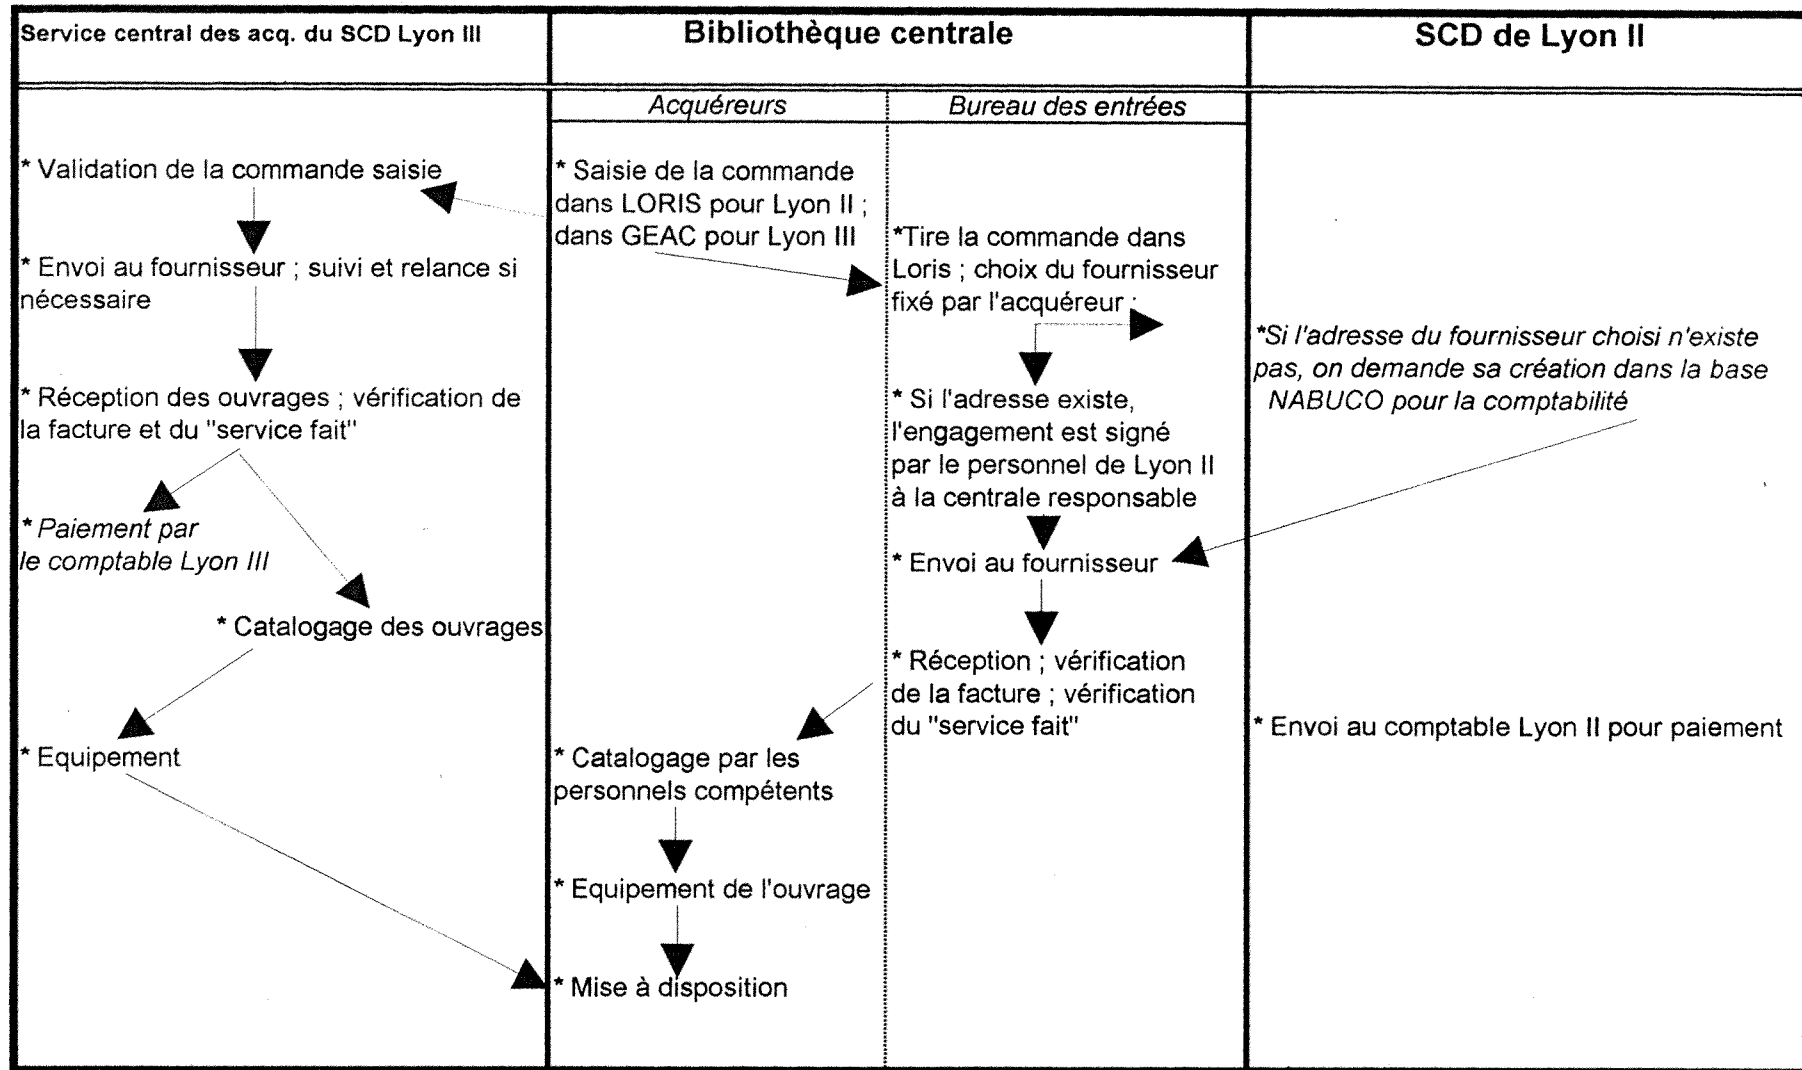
Service central des acq. du SCD Lyon III

* Validation de la commande saisie

* Envoi au fournisseur ; suivi et relance si nécessaire

* Réception des ouvrages ; vérification de la facture et du "service fait"

* Paiement par le comptable Lyon III

* Catalogage des ouvrages

* Equipement

Bibliothèque centrale

Acquéreurs

* Saisie de la commande dans LORIS pour Lyon II ; dans GEAC pour Lyon III

* Catalogage par les personnels compétents

* Equipement de l'ouvrage

* Mise à disposition

Bureau des entrées

*Tire la commande dans Loris ; choix du fournisseur fixé par l'acquéreur ;

* Si l'adresse existe, l'engagement est signé par le personnel de Lyon II à la centrale responsable

* Envoi au fournisseur

* Réception ; vérification de la facture ; vérification du "service fait"

SCD de Lyon II

*Si l'adresse du fournisseur choisi n'existe pas, on demande sa création dans la base NABUCO pour la comptabilité

* Envoi au comptable Lyon II pour paiement